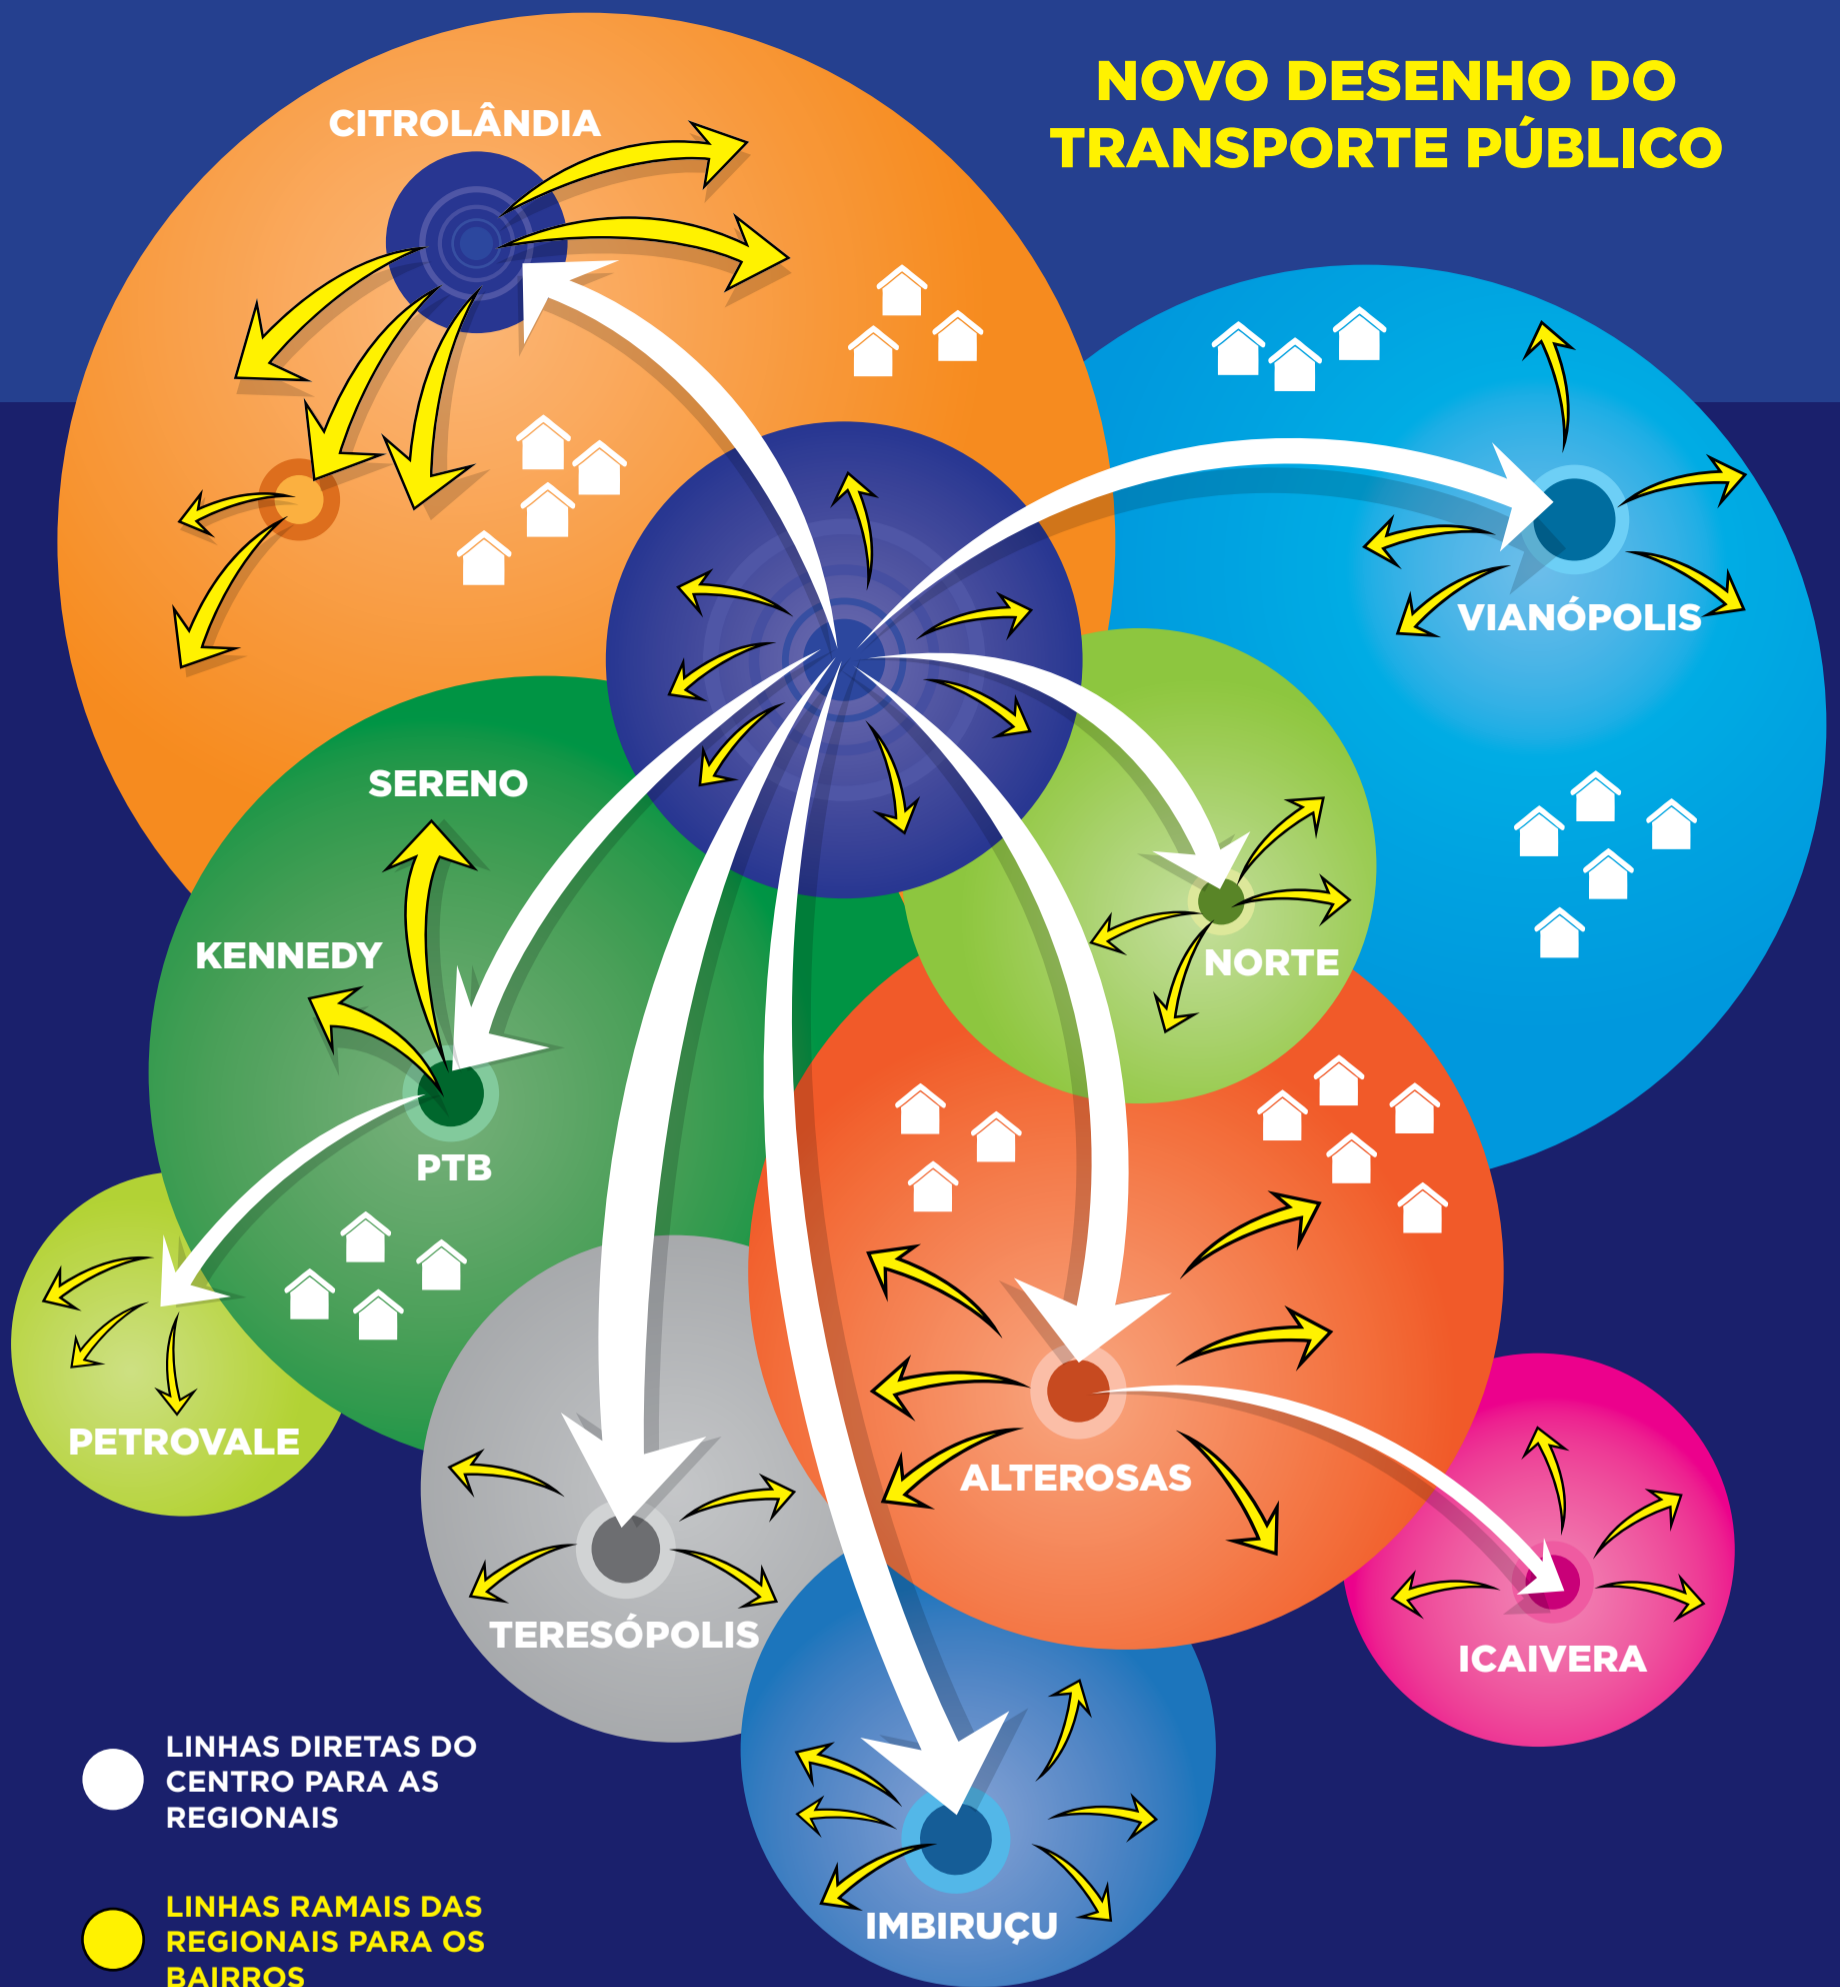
NOVO DESENHO DO TRANSPORTE PÚBLICO

CITROLÂNDIA

VIANÓPOLIS

SERENO

KENNEDY

NORTE

PTB

PETROVALE

ALTEROSAS

TERESÓPOLIS

ICAIVERA

IMBIRUÇU

LINHAS DIRETAS DO CENTRO PARA AS REGIONAIS

LINHAS RAMAIS DAS REGIONAIS PARA OS BAIRROS